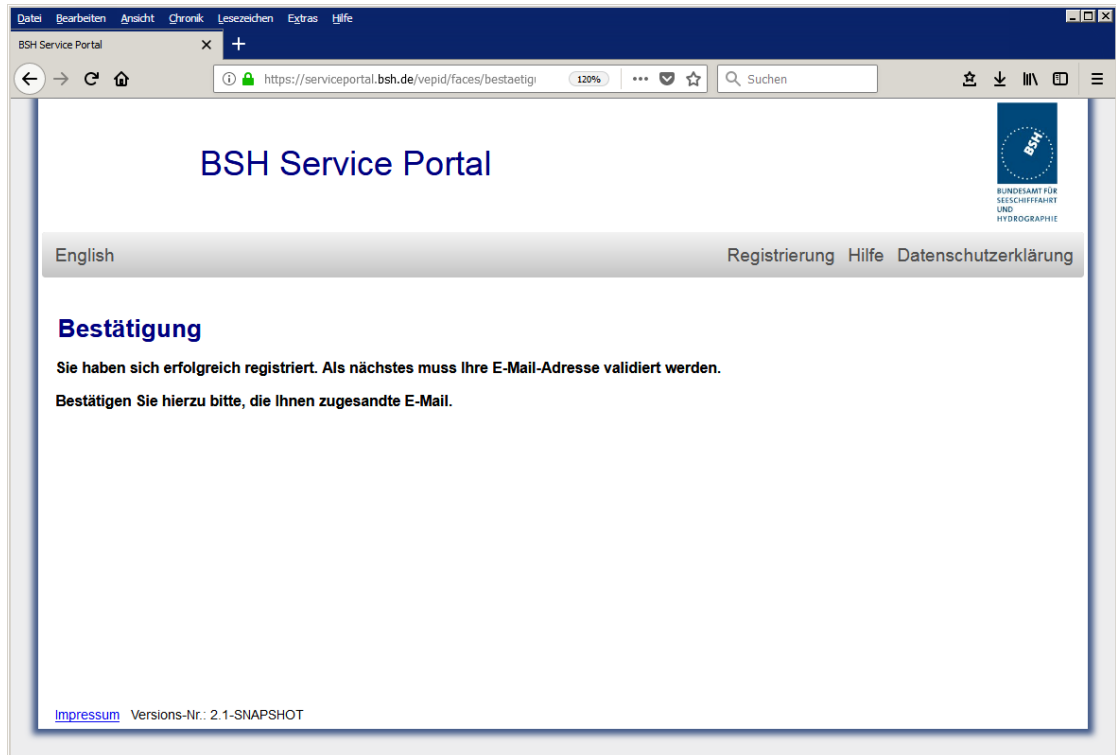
Datei Bearbeiten Ansicht Chronik Lesezeichen Extras Hilfe

BSH Service Portal ×

https://serviceportal.bsh.de/vepid/faces/bestaetig 120% Suchen

BSH Service Portal

BSH

BUNDESAMT FÜR SEESCHIFFFAHRT UND HYDROGRAPHIE

English Registrierung Hilfe Datenschutzerklärung

Bestätigung

Sie haben sich erfolgreich registriert. Als nächstes muss Ihre E-Mail-Adresse validiert werden.

Bestätigen Sie hierzu bitte, die Ihnen zugesandte E-Mail.

Impressum Versions-Nr.: 2.1-SNAPSHOT